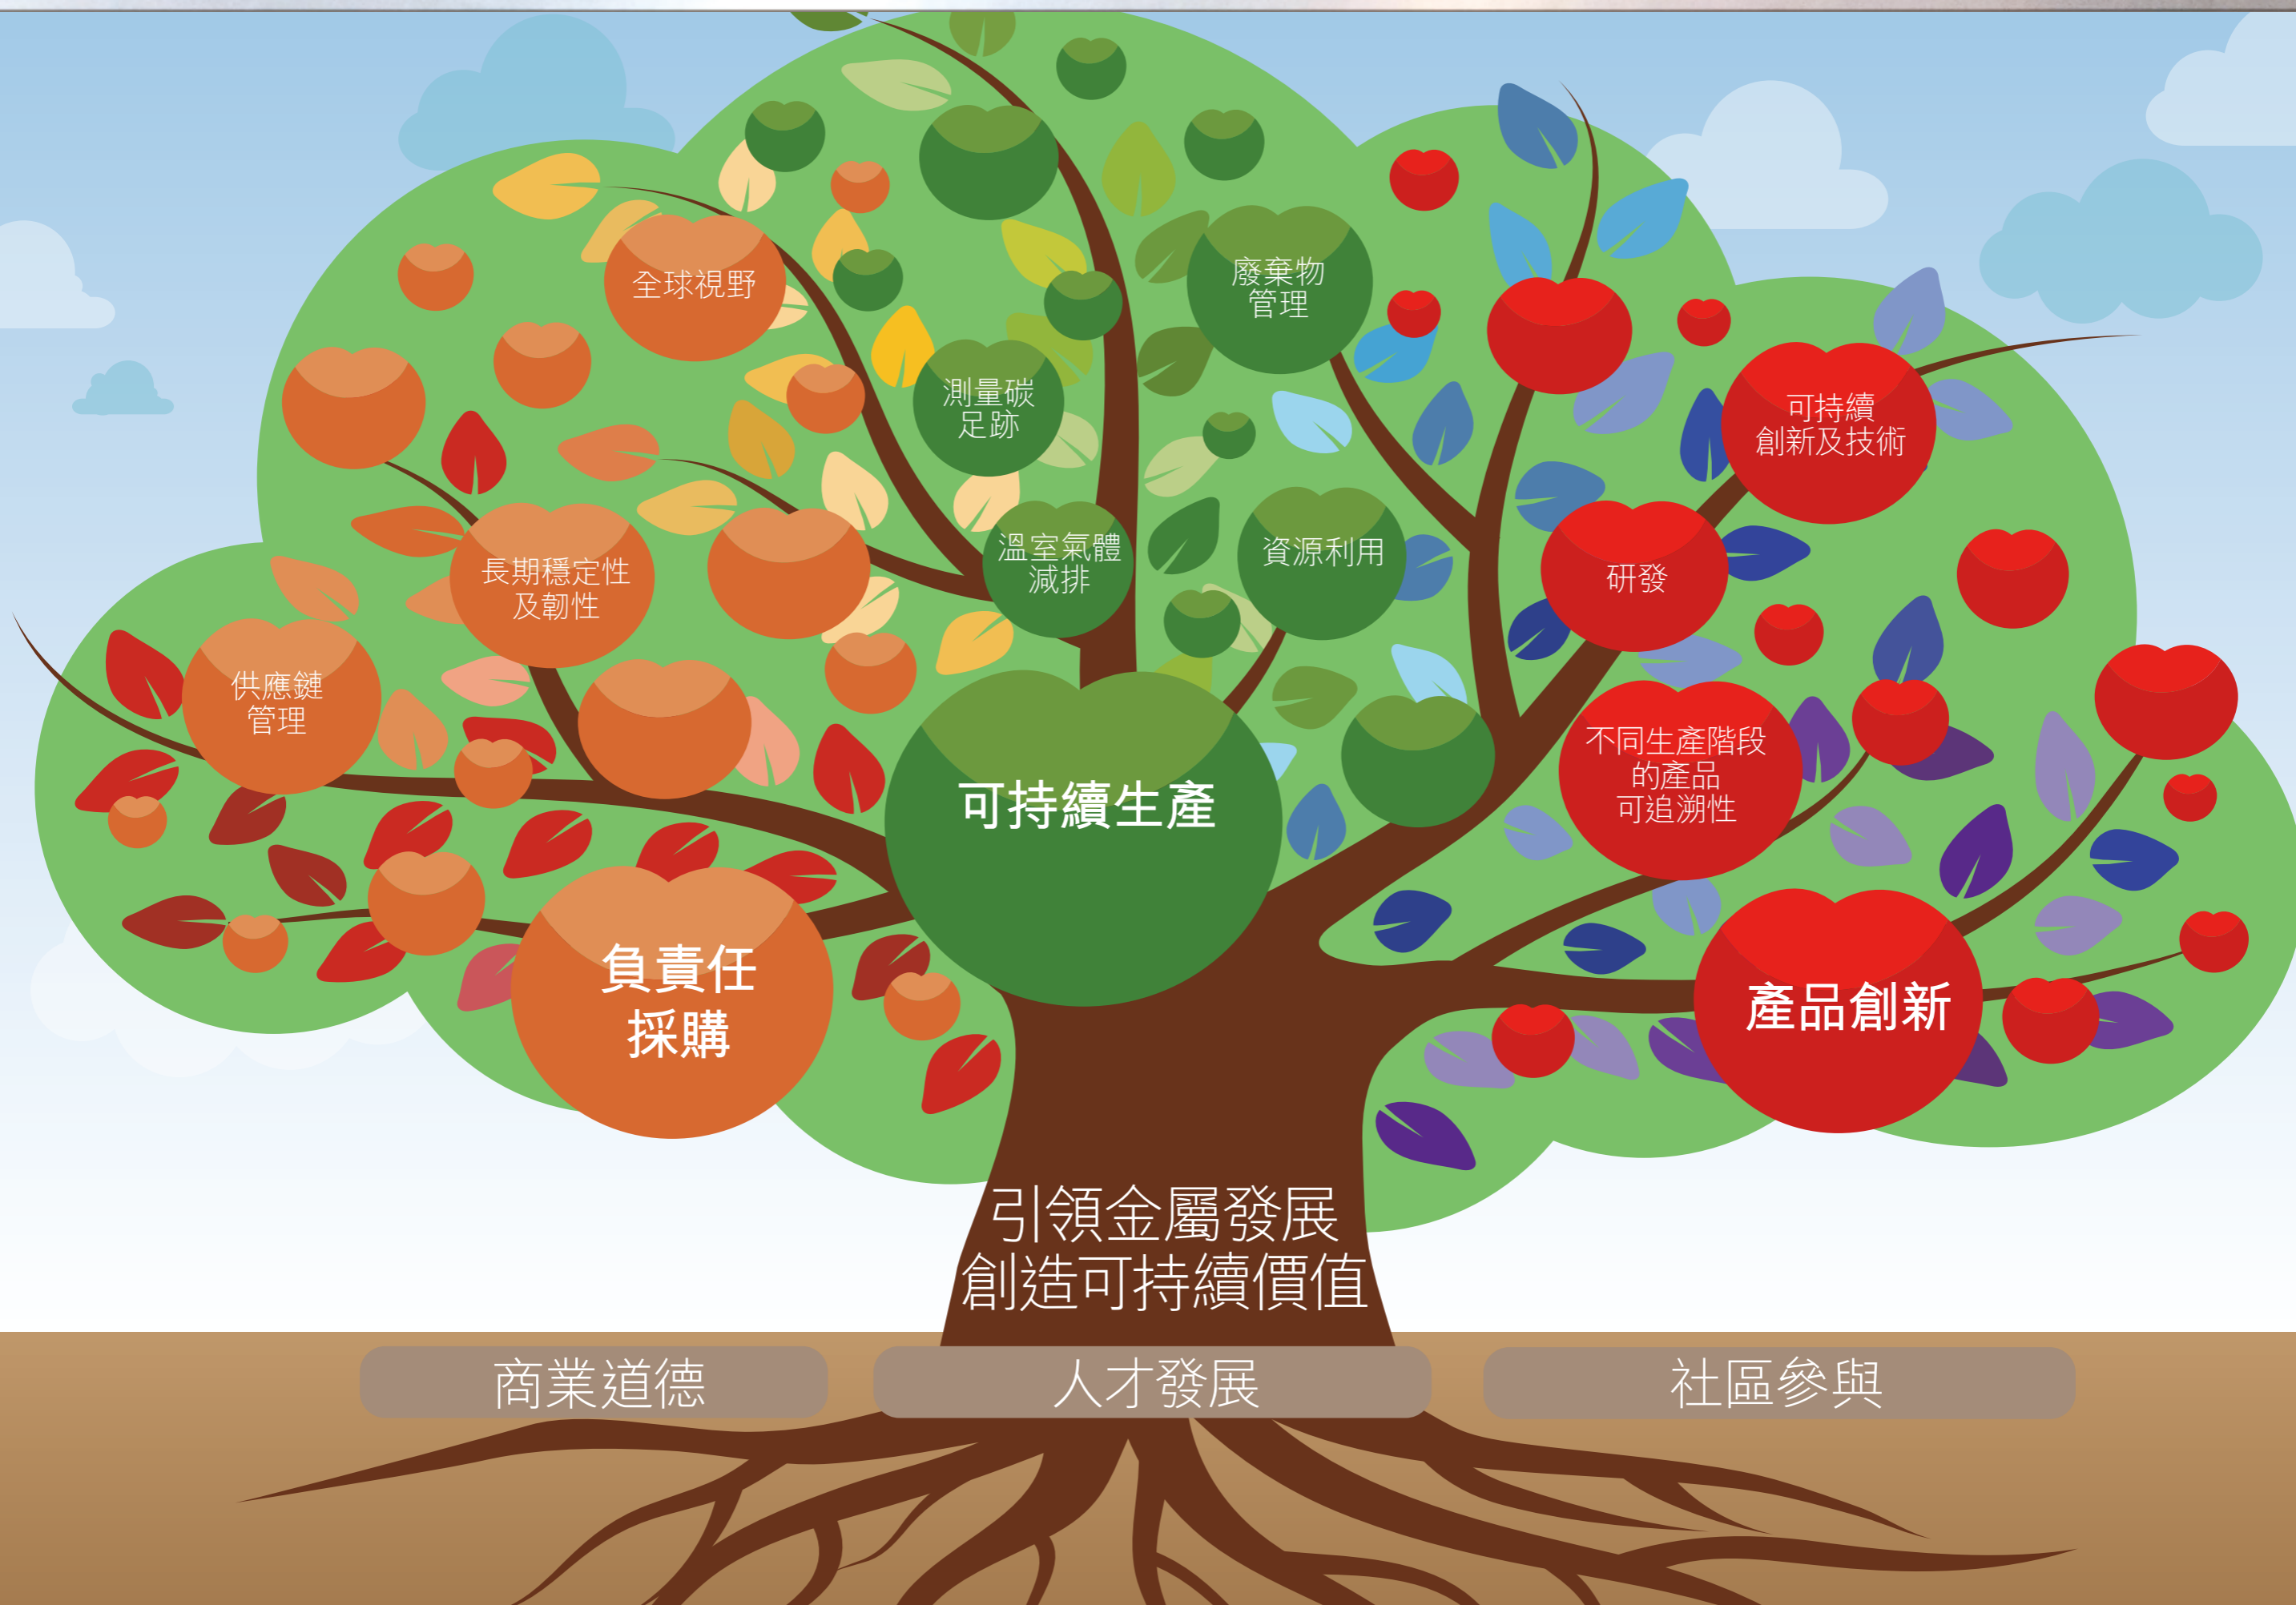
全球視野

廢棄物管理

測量碳足跡

可持續創新及技術

長期穩定性及韌性

溫室氣體減排

資源利用

研發

供應鏈管理

可持續生產

不同生產階段的產品可追溯性

負責任採購

產品創新

引領金屬發展
創造可持續價值

商業道德

人才發展

社區參與